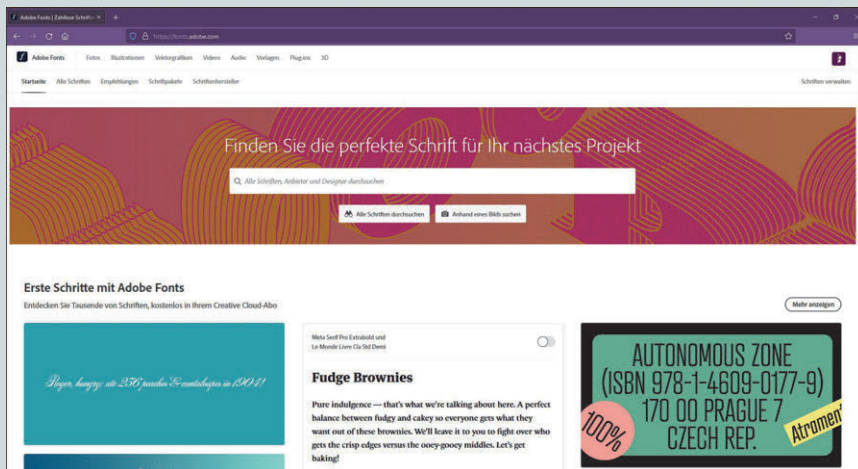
Adobe Fonts | Zahllose Schrifte ×
https://fonts.adobe.com

Adobe Fonts
Fotos Illustrationen Vektorgrafiken Videos Audio Vorlagen Plug-ins 3D

Startseite Alle Schriften Empfehlungen Schriftpakete Schriftenhersteller
Schriften verwalten

Finden Sie die perfekte Schrift für Ihr nächstes Projekt

Alle Schriften, Anbieter und Designer durchsuchen

Alle Schriften durchsuchen
Anhand eines Bilds suchen

Erste Schritte mit Adobe Fonts
Entdecken Sie Tausende von Schriften, kostenlos in Ihrem Creative Cloud-Abo

Mehr anzeigen

Peyer, hungry: ate 256 peaches & cantaloupes in 1904!

Meta Serif Pro Extrabold und Le Monde Livre Cla Std Demi

Fudge Brownies

Pure indulgence — that's what we're talking about here. A perfect balance between fudgy and cakey so everyone gets what they want out of these brownies. We'll leave it to you to fight over who gets the crisp edges versus the ooey-gooey middles. Let's get baking!

AUTONOMOUS ZONE
(ISBN 978-1-4609-0177-9)
170 00 PRAGUE 7
CZECH REP.
100%
Atroment